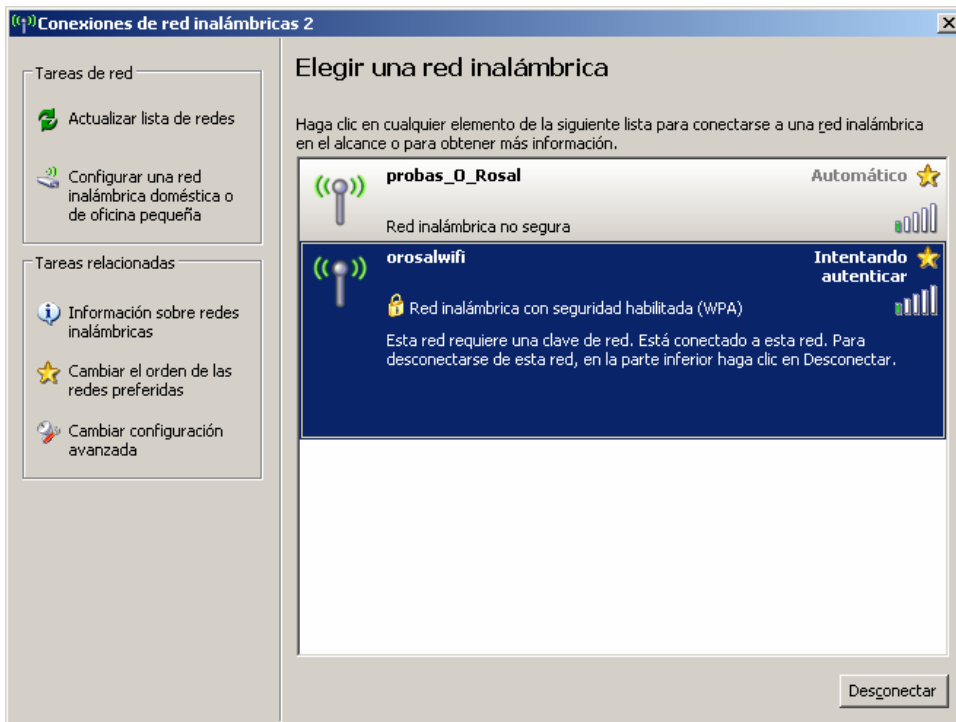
Conexiones de red inalámbricas 2

Tareas de red

Actualizar lista de redes

Configurar una red inalámbrica doméstica o de oficina pequeña

Tareas relacionadas

Información sobre redes inalámbricas

Cambiar el orden de las redes preferidas

Cambiar configuración avanzada

Elegir una red inalámbrica

Haga clic en cualquier elemento de la siguiente lista para conectarse a una red inalámbrica en el alcance o para obtener más información.

probas_O_Rosal
Automático
Red inalámbrica no segura

orosalwifi
Intentando autenticar
Red inalámbrica con seguridad habilitada (WPA)
Esta red requiere una clave de red. Está conectado a esta red. Para desconectarse de esta red, en la parte inferior haga clic en Desconectar.

Desconectar